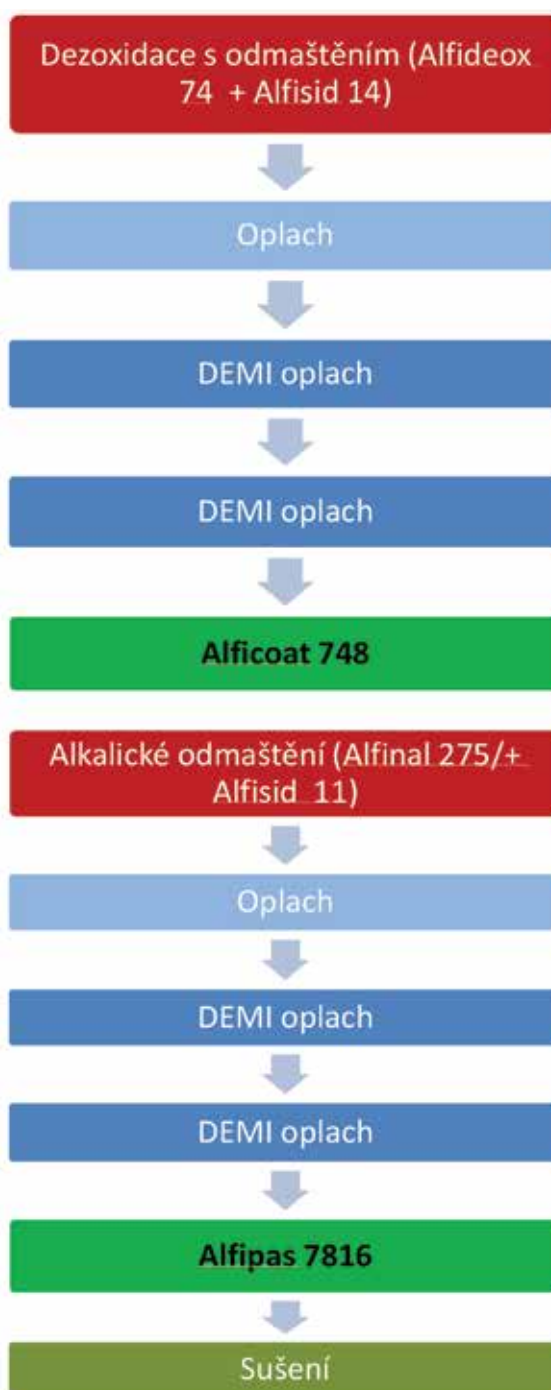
Dezoxidace s odmaštěním (Alfideox 74 + Alfisid 14)

Oplach

DEMI oplach

DEMI oplach

Alficoat 748

Alkalické odmaštění (Alfinal 275/+ Alfisid 11)

Oplach

DEMI oplach

DEMI oplach

Alfipas 7816

Sušení